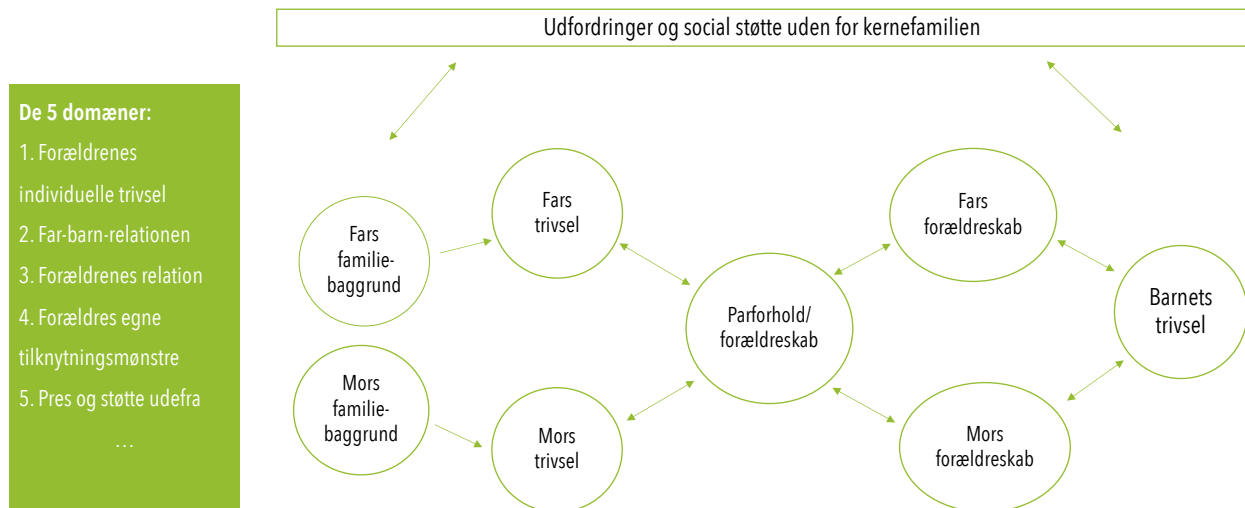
Udfordringer og social støtte uden for kernefamilien

De 5 domæner:
1. Forældrenes individuelle trivsel
2. Far-barn-relationen
3. Forældrenes relation
4. Forældres egne tilknytningsmønstre
5. Pres og støtte udefra
…

Fars familiebaggrund

Fars trivsel

Mors familiebaggrund

Mors trivsel

Parforhold/ forældreskab

Fars forældreskab

Mors forældreskab

Barnets trivsel